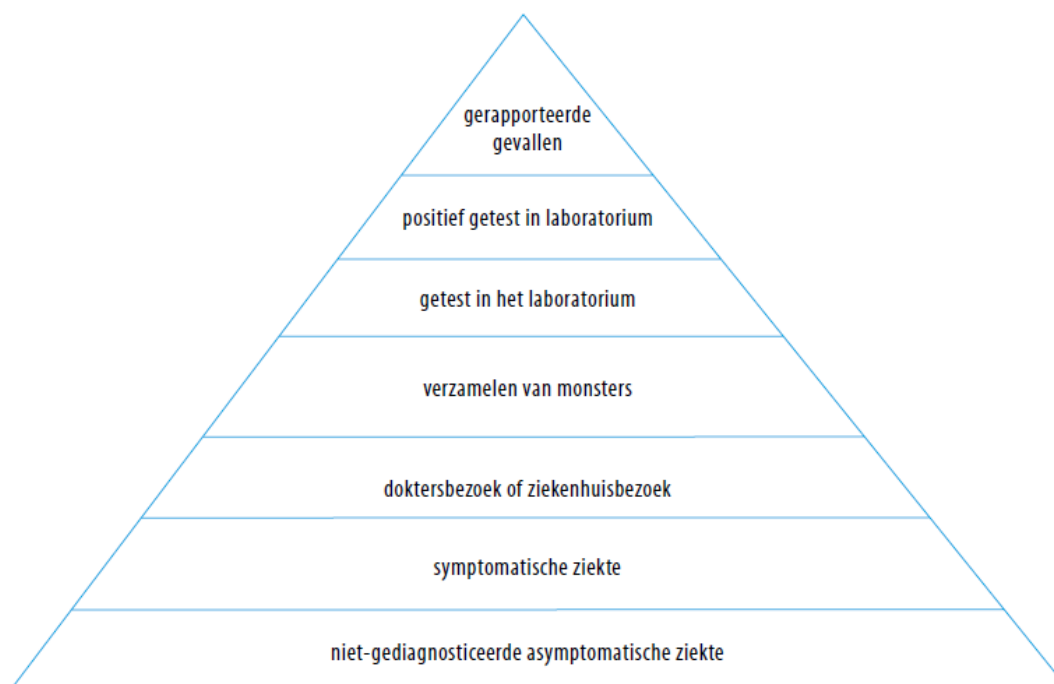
gerapporteerde gevallen

positief getest in laboratorium

getest in het laboratorium

verzamelen van monsters

doktersbezoek of ziekenhuisbezoek

symptomatische ziekte

niet-gediagnosticeerde asymptomatische ziekte